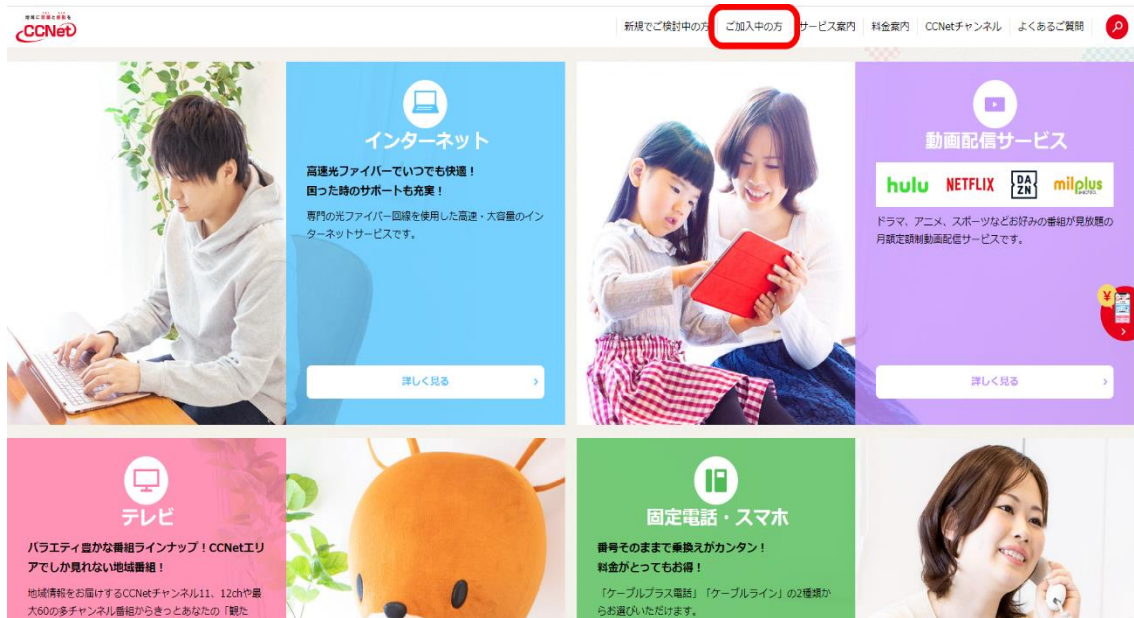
地域に笑顔と感動を
CCNet

新規でご検討中の方　ご加入中の方　サービス案内　料金案内　CCNetチャンネル　よくあるご質問

インターネット

高速光ファイバーでいつでも快適！
困った時のサポートも充実！

専門の光ファイバー回線を使用した高速・大容量のインターネットサービスです。

詳しく見る

動画配信サービス

hulu　NETFLIX　DAZN　milplus

ドラマ、アニメ、スポーツなどお好みの番組が見放題の月額定額制動画配信サービスです。

詳しく見る

テレビ

バラエティ豊かな番組ラインナップ！CCNetエリアでしか見れない地域番組！

地域情報をお届けするCCNetチャンネル11、12chや最大60の多チャンネル番組からきっとあなたの「観た

固定電話・スマホ

番号そのままで乗換えがカンタン！
料金がとってもお得！

「ケーブルプラス電話」「ケーブルライン」の2種類からお選びいただけます。